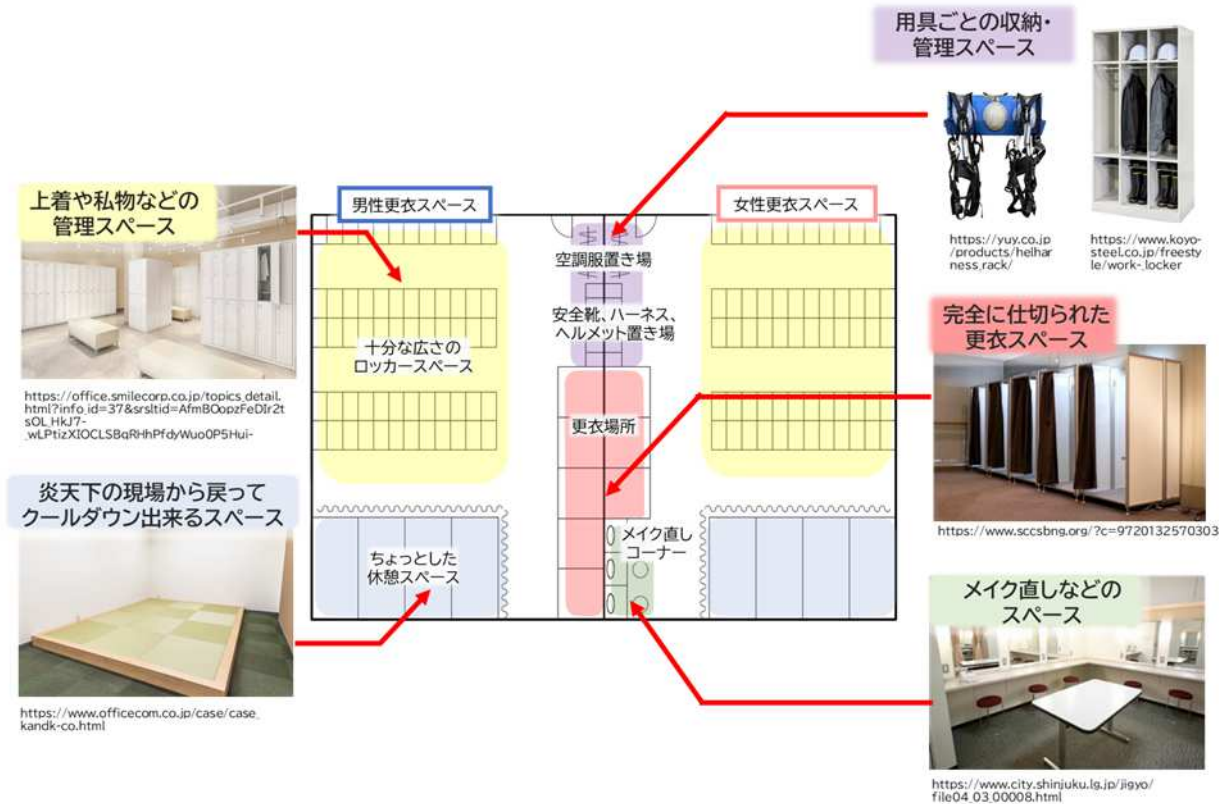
用具ごとの収納・管理スペース

https://yuy.co.jp/products/helharness_rack/

https://www.koyo-steel.co.jp/freestyle/work-locker

上着や私物などの管理スペース

https://office.smilecorp.co.jp/topics_detail.html?info_id=37&srsltid=AfmBOopzFeDIr2tsOL_HkJ7-_wLPtizXIOCLSBqRHhPfdyWuo0P5Hui-

男性更衣スペース

女性更衣スペース

空調服置き場

安全靴、ハーネス、ヘルメット置き場

十分な広さのロッカースペース

更衣場所

完全に仕切られた更衣スペース

https://www.sccsbng.org/?c=9720132570303

炎天下の現場から戻ってクールダウン出来るスペース

メイク直しコーナー

ちょっとした休憩スペース

https://www.officecom.co.jp/case/case_kandk-co.html

メイク直しなどのスペース

https://www.city.shinjuku.lg.jp/jigyo/file04_03_00008.html